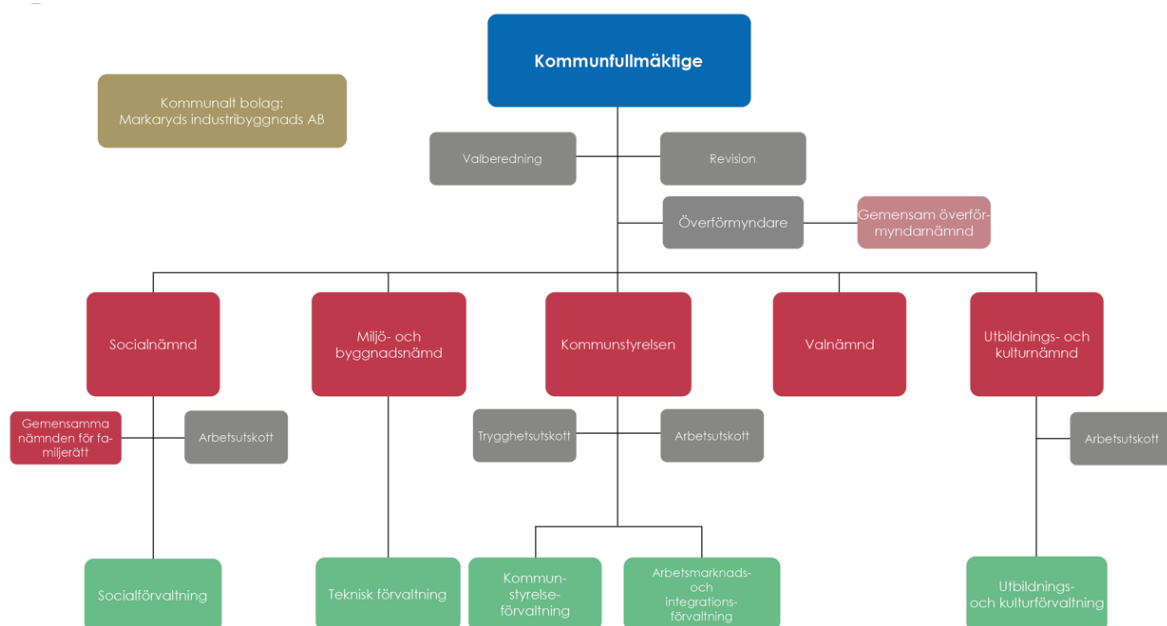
Kommunfullmäktige

Kommunalt bolag: Markaryds industribyggnads AB

Valberedning

Revision

Överförmyndare

Gemensam överförmyndarnämnd

Socialnämnd

Miljö- och byggnadsnämd

Kommunstyrelsen

Valnämnd

Utbildnings- och kulturnämnd

Gemensamma nämnden för familjerätt

Arbetsutskott

Trygghetsutskott

Arbetsutskott

Arbetsutskott

Socialförvaltning

Teknisk förvaltning

Kommunstyrelseförvaltning

Arbetsmarknads- och integrationsförvaltning

Utbildnings- och kulturförvaltning